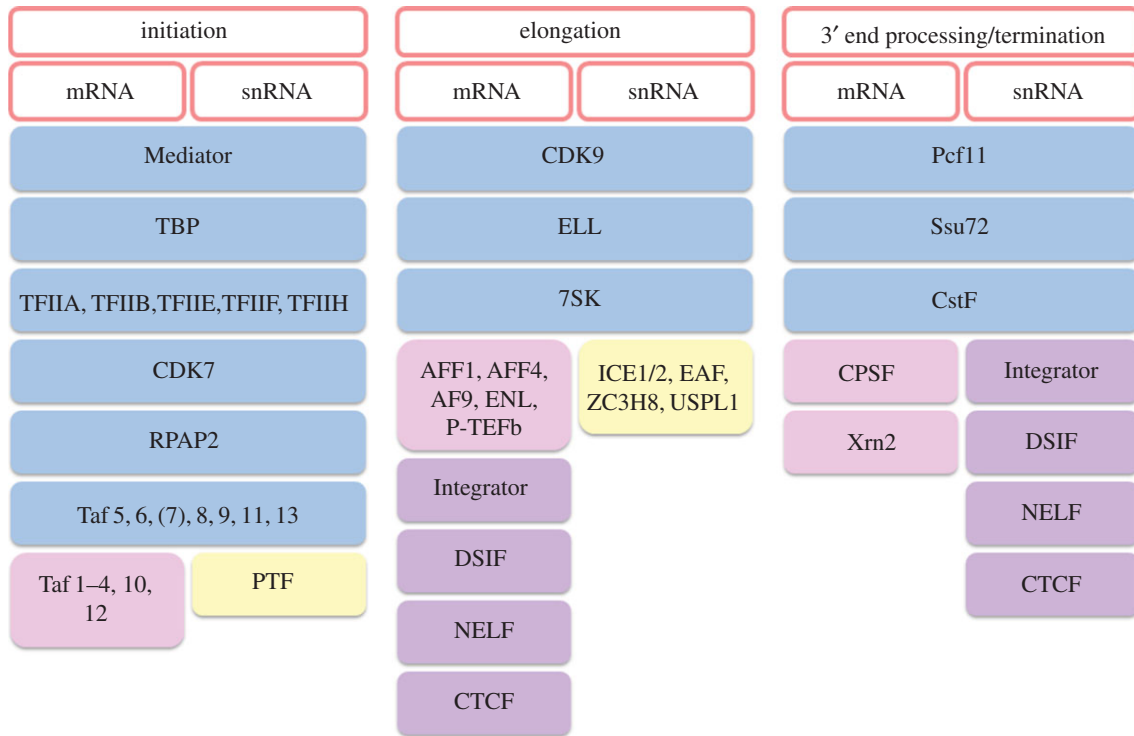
initiation

mRNA

snRNA

Mediator

TBP

TFIIA, TFIIB,TFIIE,TFIIF, TFIIH

CDK7

RPAP2

Taf 5, 6, (7), 8, 9, 11, 13

Taf 1–4, 10, 12

PTF

elongation

mRNA

snRNA

CDK9

ELL

7SK

AFF1, AFF4, AF9, ENL, P-TEFb

ICE1/2, EAF, ZC3H8, USPL1

Integrator

DSIF

NELF

CTCF

3′ end processing/termination

mRNA

snRNA

Pcf11

Ssu72

CstF

CPSF

Integrator

Xrn2

DSIF

NELF

CTCF